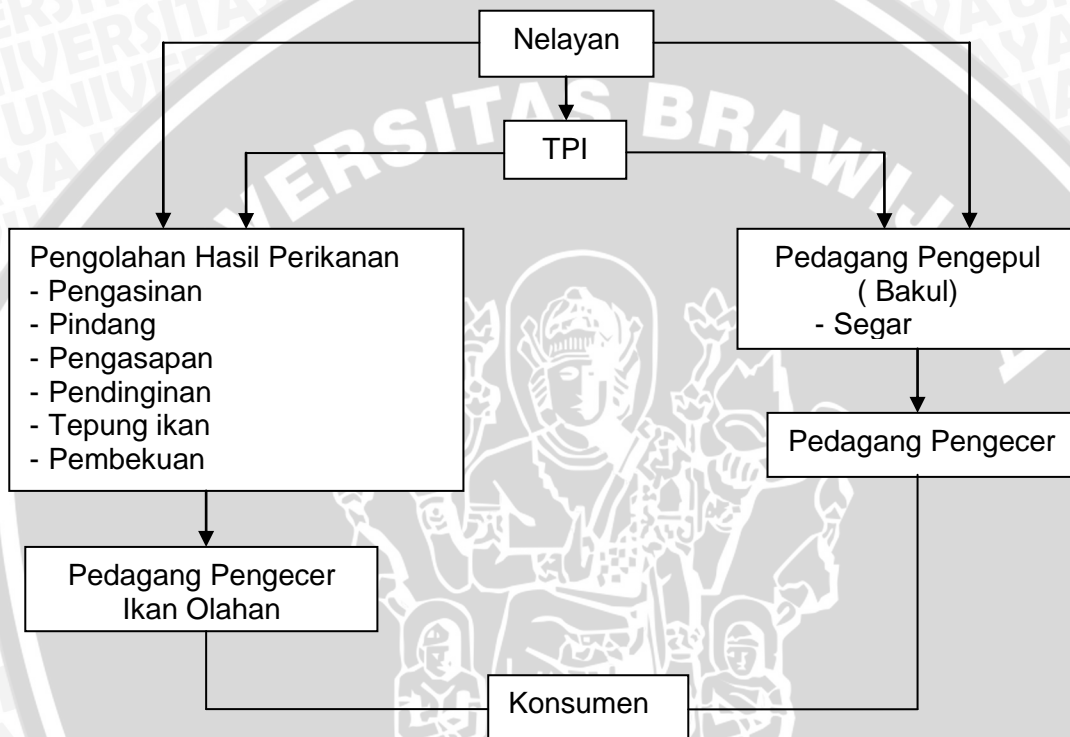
Nelayan

TPI

Pengolahan Hasil Perikanan
- Pengasinan
- Pindang
- Pengasapan
- Pendinginan
- Tepung ikan
- Pembekuan

Pedagang Pengepul
( Bakul)
- Segar

Pedagang Pengecer

Pedagang Pengecer
Ikan Olahan

Konsumen

UNIVERSITAS BRAWIJAYA